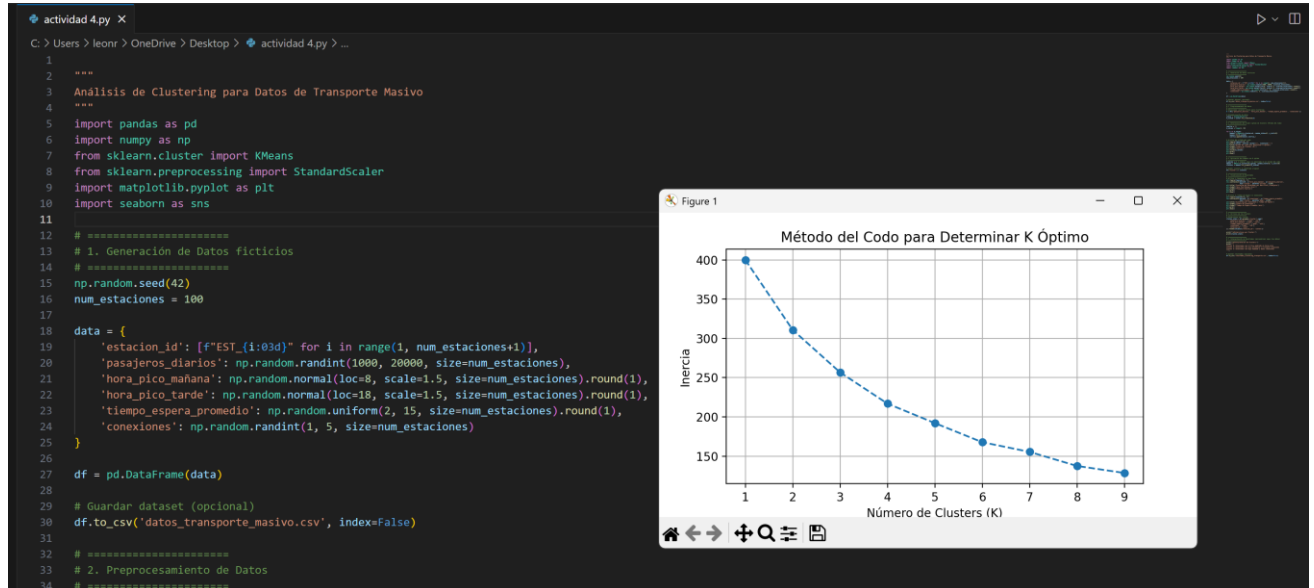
actividad 4.py ×

C: > Users > leonr > OneDrive > Desktop > actividad 4.py > ...

1
2 """
3 Análisis de Clustering para Datos de Transporte Masivo
4 """
5 import pandas as pd
6 import numpy as np
7 from sklearn.cluster import KMeans
8 from sklearn.preprocessing import StandardScaler
9 import matplotlib.pyplot as plt
10 import seaborn as sns
11
12 # ======================
13 # 1. Generación de Datos ficticios
14 # ======================
15 np.random.seed(42)
16 num_estaciones = 100
17
18 data = {
19 'estacion_id': [f"EST_{i:03d}" for i in range(1, num_estaciones+1)],
20 'pasajeros_diarios': np.random.randint(1000, 20000, size=num_estaciones),
21 'hora_pico_mañana': np.random.normal(loc=8, scale=1.5, size=num_estaciones).round(1),
22 'hora_pico_tarde': np.random.normal(loc=18, scale=1.5, size=num_estaciones).round(1),
23 'tiempo_espera_promedio': np.random.uniform(2, 15, size=num_estaciones).round(1),
24 'conexiones': np.random.randint(1, 5, size=num_estaciones)
25 }
26
27 df = pd.DataFrame(data)
28
29 # Guardar dataset (opcional)
30 df.to_csv('datos_transporte_masivo.csv', index=False)
31
32 # ======================
33 # 2. Preprocesamiento de Datos
34 # ======================

Figure 1

Método del Codo para Determinar K Óptimo

Inercia

400
350
300
250
200
150

1 2 3 4 5 6 7 8 9

Número de Clusters (K)